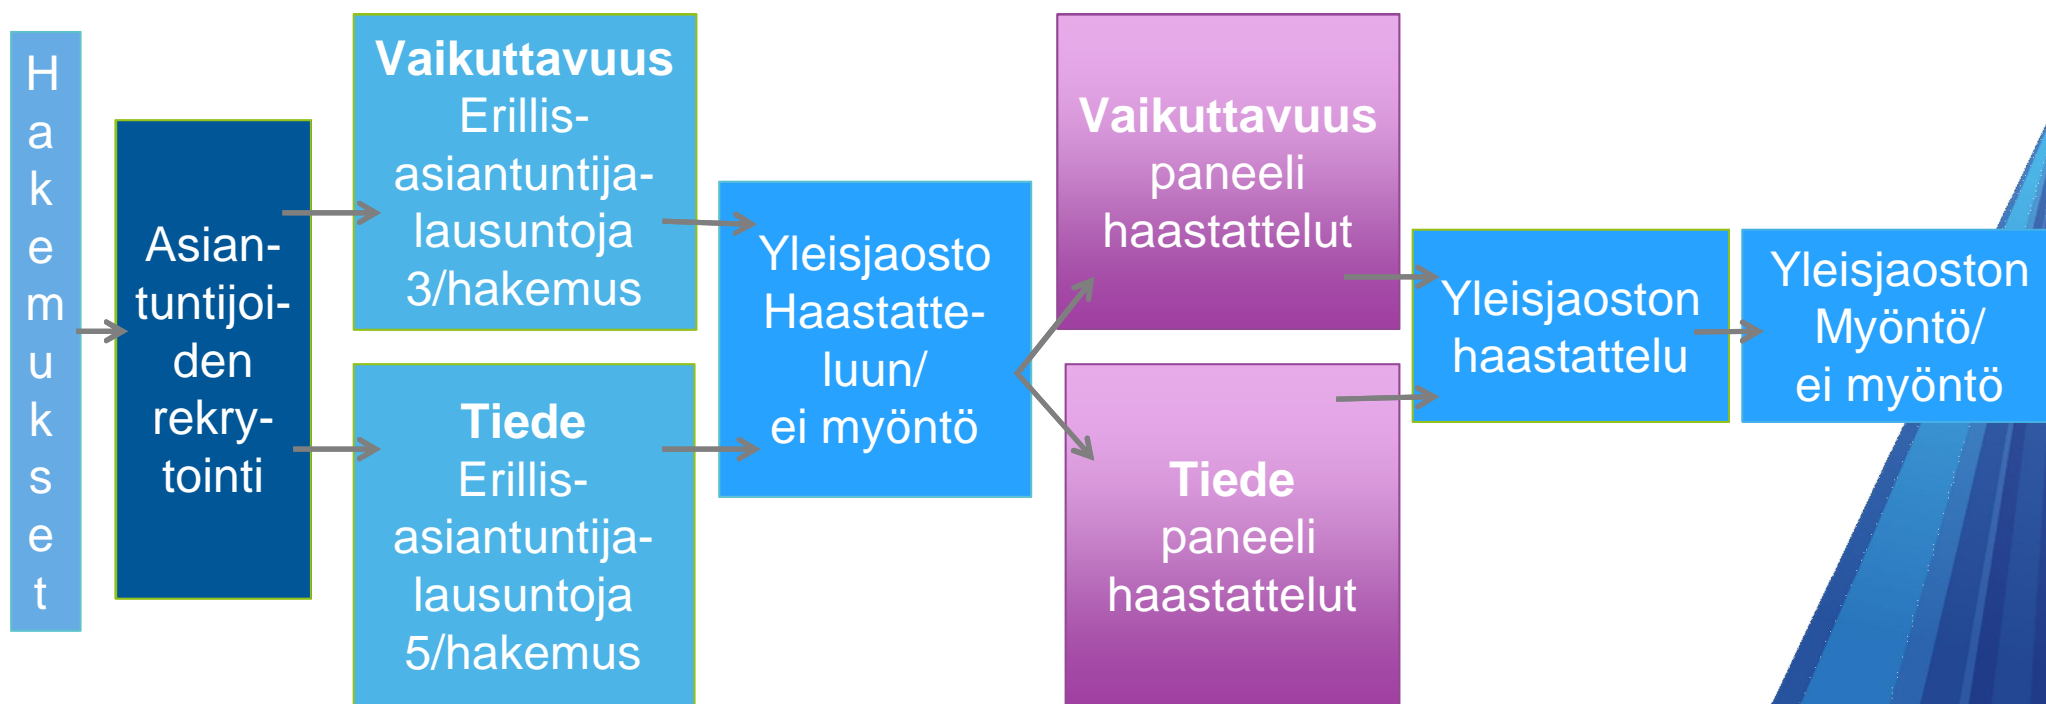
Hakemukset

Asiantuntijoiden rekrytointi

**Vaikuttavuus**
Erillisasiantuntijalausuntoja 3/hakemus

**Tiede**
Erillisasiantuntijalausuntoja 5/hakemus

Yleisjaosto Haastatteluun/ ei myöntö

**Vaikuttavuus**
paneeli haastattelut

**Tiede**
paneeli haastattelut

Yleisjaoston haastattelu

Yleisjaoston Myöntö/ ei myöntö